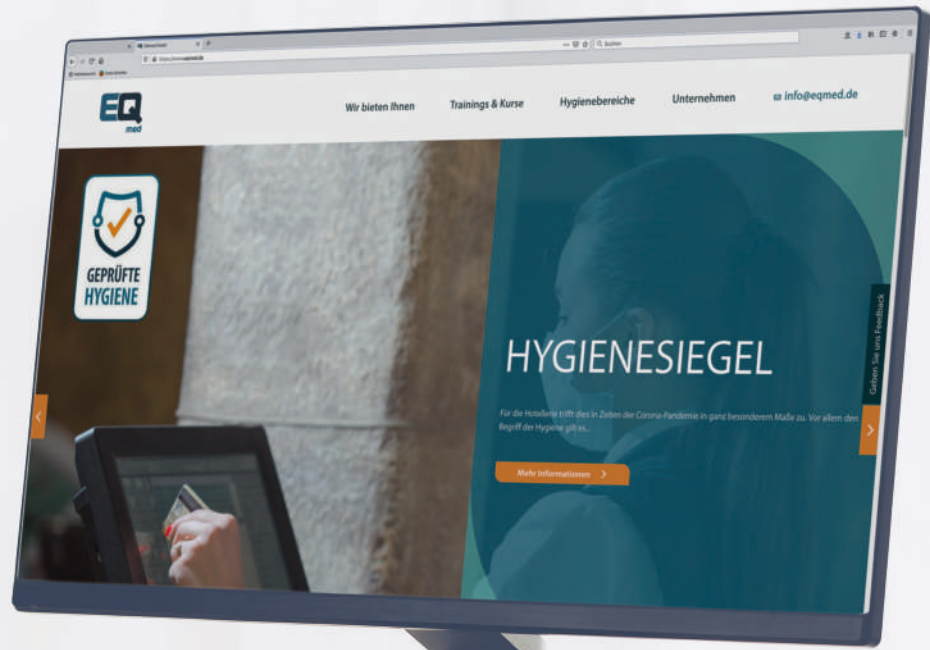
EQ
med

Wir bieten Ihnen
Trainings & Kurse
Hygienebereiche
Unternehmen
info@eqmed.de

GEPRÜFTE HYGIENE

HYGIENESIEGEL

Für die Hotellerie trifft dies in Zeiten der Corona-Pandemie in ganz besonderem Maße zu. Vor allem den Begriff der Hygiene gilt es...

Mehr Informationen

Geben Sie uns Feedback